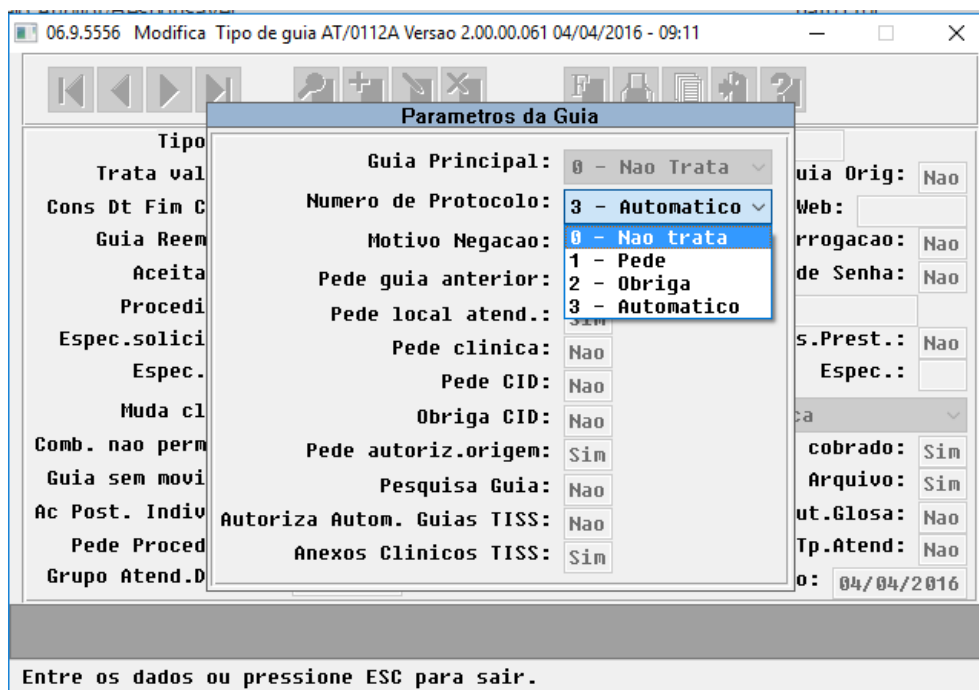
06.9.5556 Modifica Tipo de guia AT/0112A Versao 2.00.00.061 04/04/2016 - 09:11

Parametros da Guia

Tipo
Trata val
Cons Dt Fim C
Guia Reem
Aceita
Procedi
Espec.solici
Espec.
Muda cl
Comb. nao perm
Guia sem movi
Ac Post. Indiv
Pede Proced
Grupo Atend.D

Guia Principal: 0 - Nao Trata
Numero de Protocolo: 3 - Automatico
Motivo Negacao: 0 - Nao trata
1 - Pede
2 - Obriga
3 - Automatico
Pede guia anterior:
Pede local atend.: Sim
Pede clinica: Nao
Pede CID: Nao
Obriga CID: Nao
Pede autoriz.origem: Sim
Pesquisa Guia: Nao
Autoriza Autom. Guias TISS: Nao
Anexos Clinicos TISS: Sim

uia Orig: Nao
Web:
rrogacao: Nao
de Senha: Nao
s.Prest.: Nao
Espec.:
ca
cobrado: Sim
Arquivo: Sim
ut.Glosa: Nao
Tp.Atend: Nao
o: 04/04/2016

Entre os dados ou pressione ESC para sair.